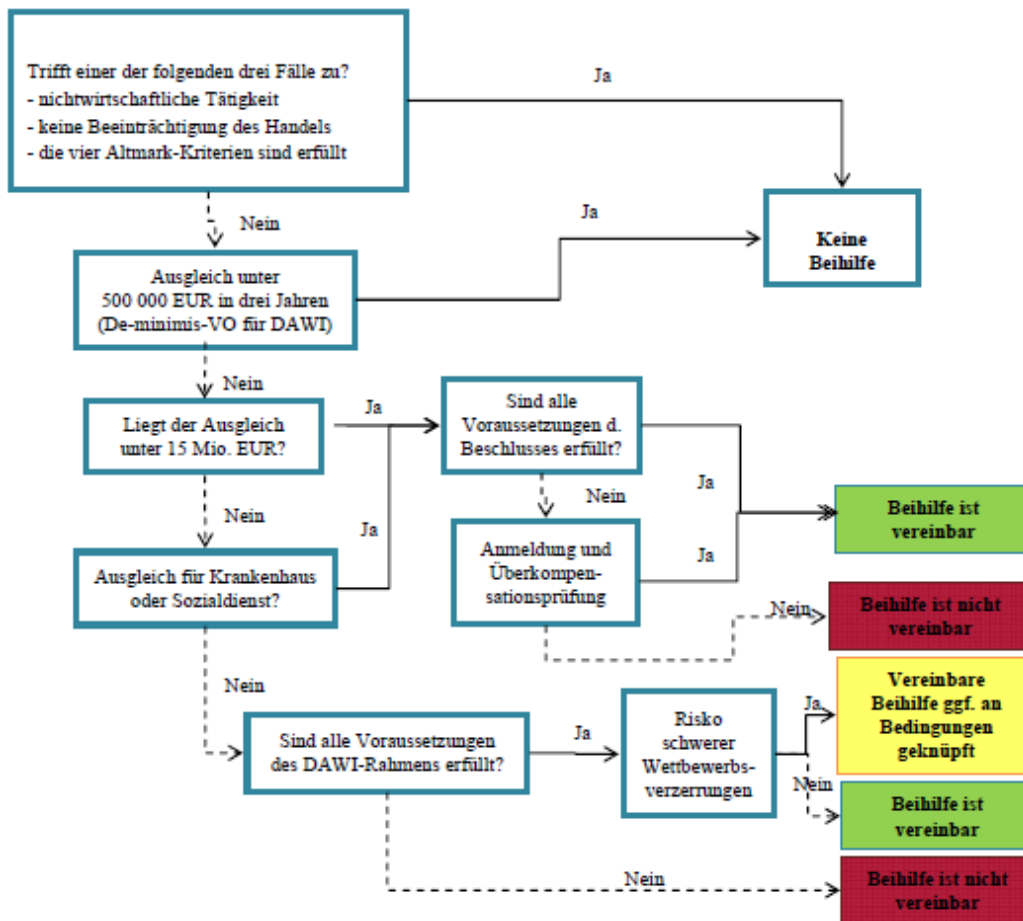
Trifft einer der folgenden drei Fälle zu?
- nichtwirtschaftliche Tätigkeit
- keine Beeinträchtigung des Handels
- die vier Altmark-Kriterien sind erfüllt

Ja

Nein

Ja

Keine Beihilfe

Ausgleich unter 500 000 EUR in drei Jahren (De-minimis-VO für DAWI)

Nein

Liegt der Ausgleich unter 15 Mio. EUR?

Ja

Sind alle Voraussetzungen d. Beschlusses erfüllt?

Nein

Ja

Beihilfe ist vereinbar

Nein

Ja

Anmeldung und Überkompensationsprüfung

Ja

Ausgleich für Krankenhaus oder Sozialdienst?

Nein

Beihilfe ist nicht vereinbar

Nein

Vereinbare Beihilfe ggf. an Bedingungen geknüpft

Sind alle Voraussetzungen des DAWI-Rahmens erfüllt?

Ja

Risko schwerer Wettbewerbsverzerrungen

Ja

Nein

Beihilfe ist vereinbar

Nein

Beihilfe ist nicht vereinbar